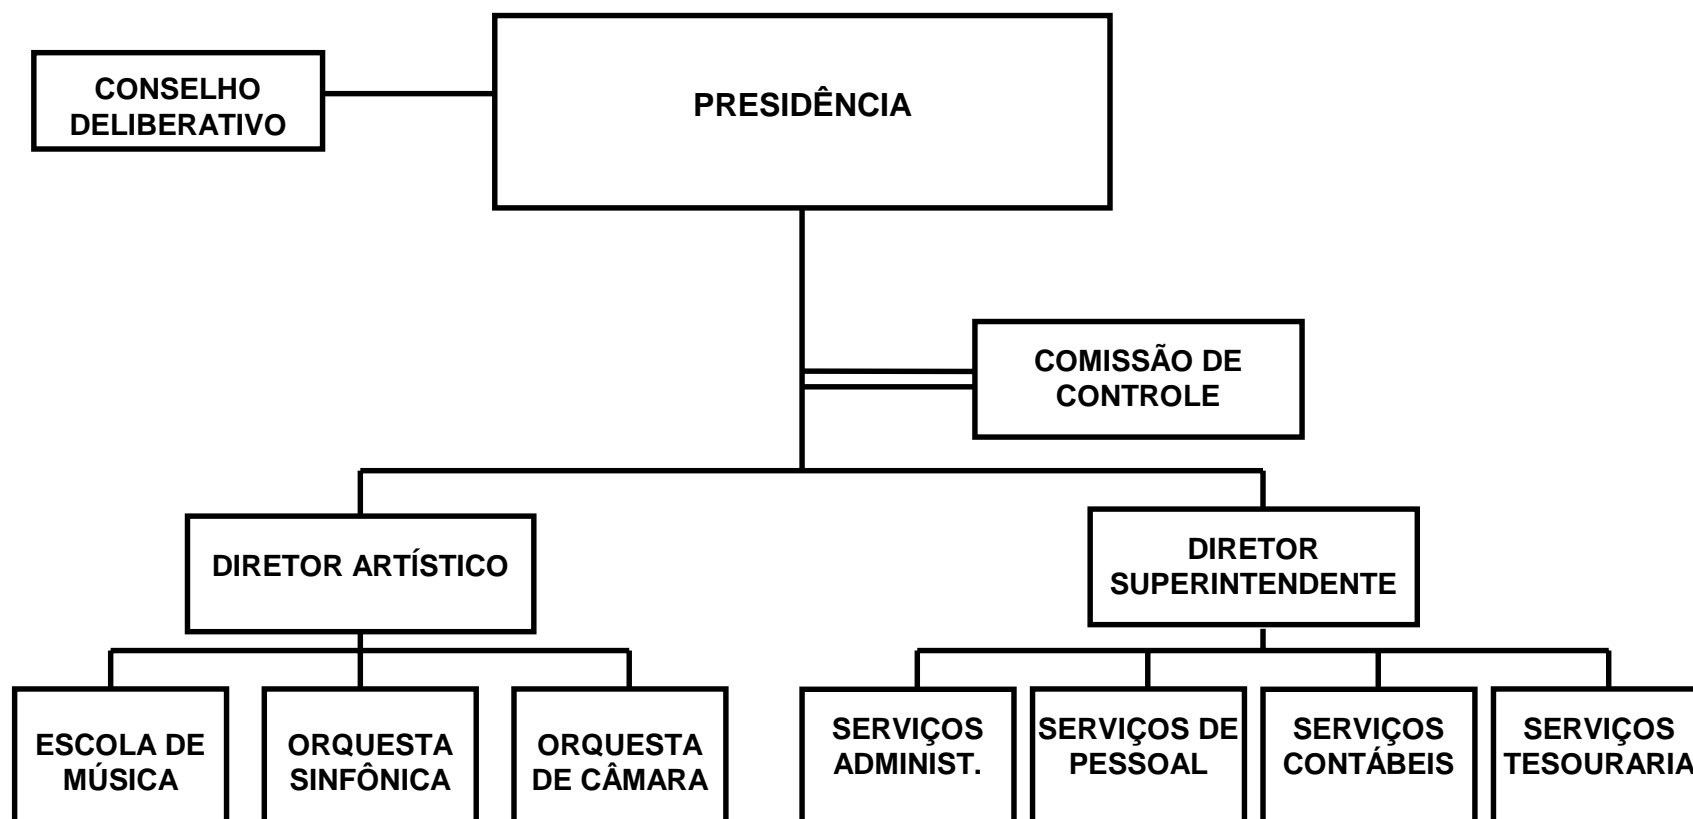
CONSELHO DELIBERATIVO

PRESIDÊNCIA

COMISSÃO DE CONTROLE

DIRETOR ARTÍSTICO

DIRETOR SUPERINTENDENTE

ESCOLA DE MÚSICA

ORQUESTA SINFÔNICA

ORQUESTA DE CÂMARA

SERVIÇOS ADMINIST.

SERVIÇOS DE PESSOAL

SERVIÇOS CONTÁBEIS

SERVIÇOS TESOURARIA